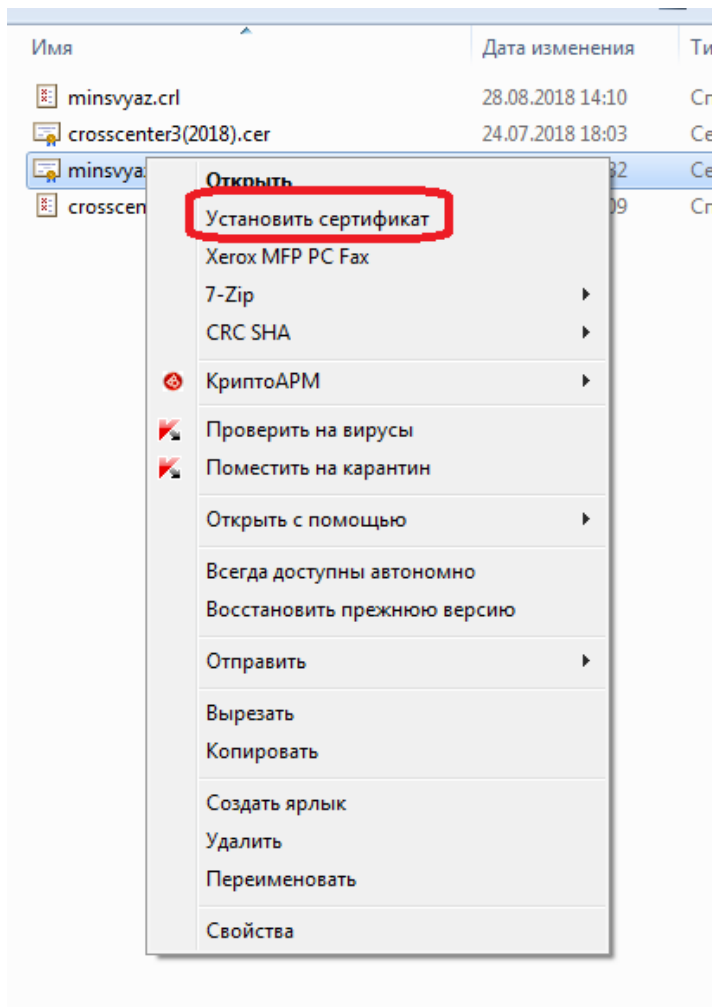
| Имя | Дата изменения | Ти |
|---|---|---|
| minsvyaz.crl | 28.08.2018 14:10 | Сп |
| crosscenter3(2018).cer | 24.07.2018 18:03 | Се |
| minsvyaz | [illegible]32 | Се |
| crosscen | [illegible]09 | Сп |

Открыть
Установить сертификат
Xerox MFP PC Fax
7-Zip
CRC SHA
КриптоАРМ
Проверить на вирусы
Поместить на карантин
Открыть с помощью
Всегда доступны автономно
Восстановить прежнюю версию
Отправить
Вырезать
Копировать
Создать ярлык
Удалить
Переименовать
Свойства